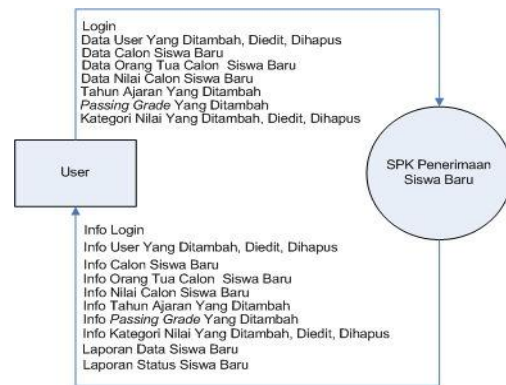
Login
Data User Yang Ditambah, Diedit, Dihapus
Data Calon Siswa Baru
Data Orang Tua Calon Siswa Baru
Data Nilai Calon Siswa Baru
Tahun Ajaran Yang Ditambah
Passing Grade Yang Ditambah
Kategori Nilai Yang Ditambah, Diedit, Dihapus

User

SPK Penerimaan Siswa Baru

Info Login
Info User Yang Ditambah, Diedit, Dihapus
Info Calon Siswa Baru
Info Orang Tua Calon Siswa Baru
Info Nilai Calon Siswa Baru
Info Tahun Ajaran Yang Ditambah
Info Passing Grade Yang Ditambah
Info Kategori Nilai Yang Ditambah, Diedit, Dihapus
Laporan Data Siswa Baru
Laporan Status Siswa Baru